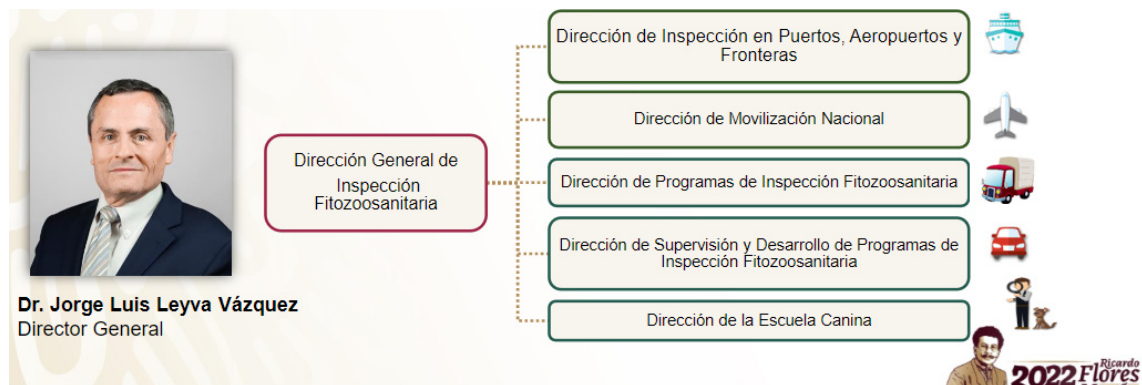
Dr. Jorge Luis Leyva Vázquez
Director General

Dirección General de Inspección Fitozoosanitaria

Dirección de Inspección en Puertos, Aeropuertos y Fronteras

Dirección de Movilización Nacional

Dirección de Programas de Inspección Fitozoosanitaria

Dirección de Supervisión y Desarrollo de Programas de Inspección Fitozoosanitaria

Dirección de la Escuela Canina

2022 Ricardo Flores